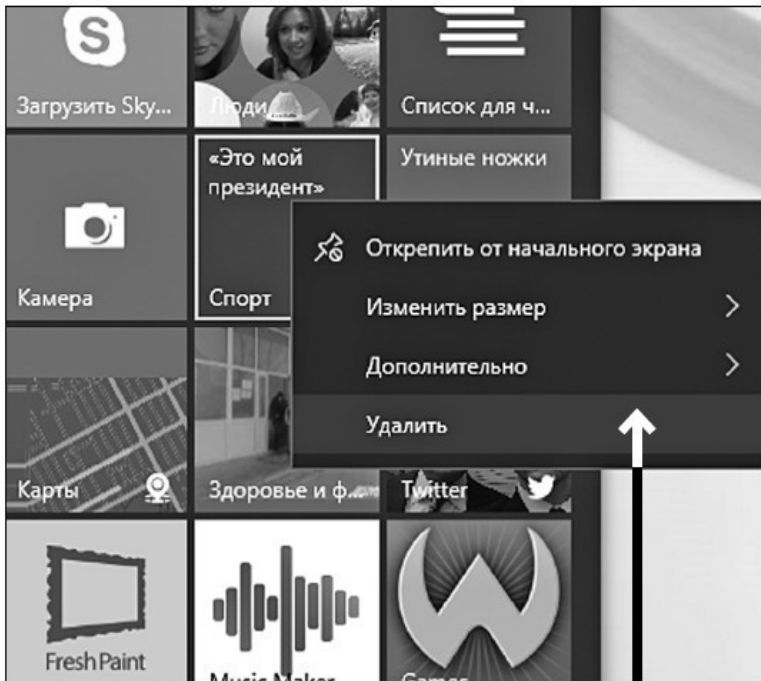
Загрузить Sky...
Люди
Список для ч...
Камера
«Это мой президент»
Спорт
Утиные ножки
Открепить от начального экрана
Изменить размер
Дополнительно
Удалить
Карты
Здоровье и ф...
Twitter
FreshPaint
Music Maker
Games